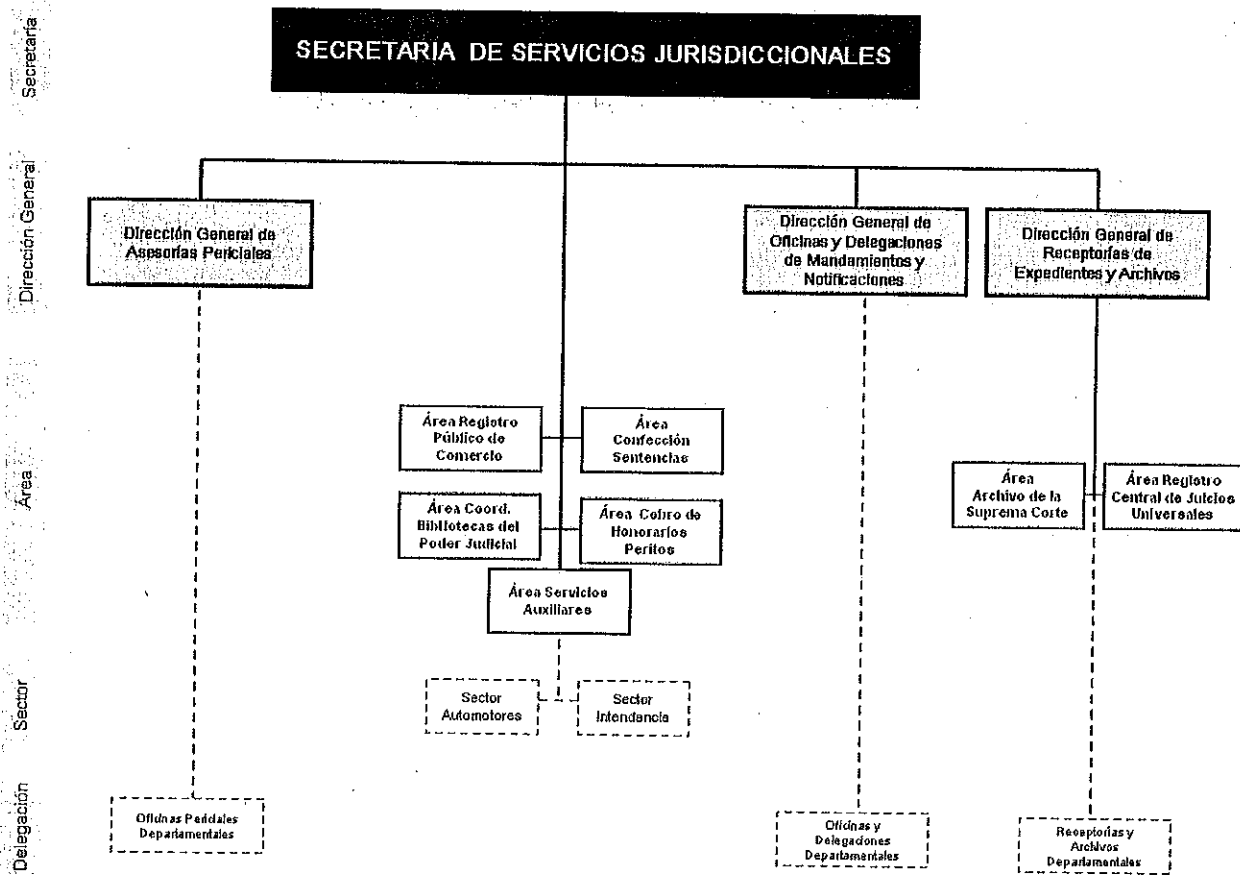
Secretaría

Dirección General

Área

Sector

Delegación

SECRETARIA DE SERVICIOS JURISDICCIONALES

Dirección General de Asesorías Periciales

Dirección General de Oficinas y Delegaciones de Mandamientos y Notificaciones

Dirección General de Receptorías de Expedientes y Archivos

Área Registro Público de Comercio

Área Confección Sentencias

Área Coord. Bibliotecas del Poder Judicial

Área Cobro de Honorarios Peritos

Área Servicios Auxiliares

Área Archivo de la Suprema Corte

Área Registro Central de Juicios Universales

Sector Automotores

Sector Intendencia

Oficinas Periciales Departamentales

Oficinas y Delegaciones Departamentales

Receptorías y Archivos Departamentales